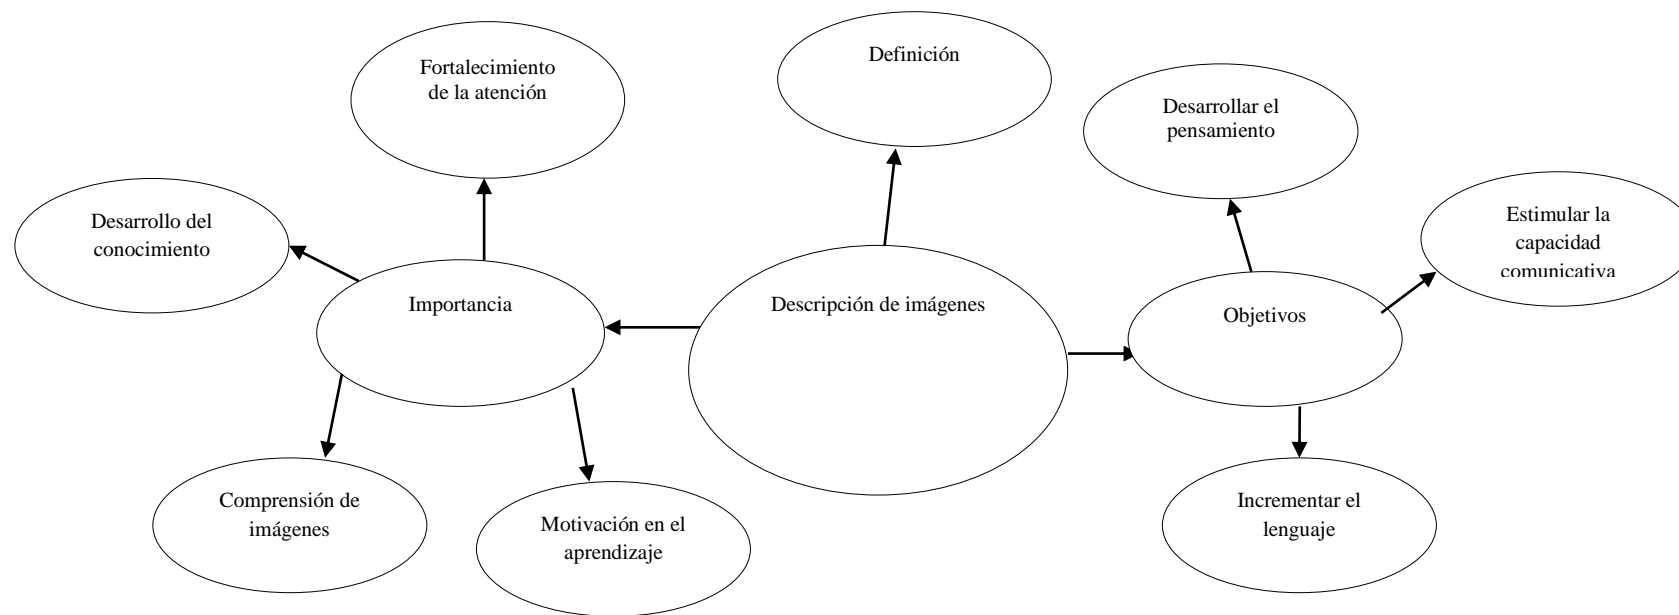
Definición

Fortalecimiento de la atención

Desarrollar el pensamiento

Desarrollo del conocimiento

Estimular la capacidad comunicativa

Importancia

Descripción de imágenes

Objetivos

Comprensión de imágenes

Motivación en el aprendizaje

Incrementar el lenguaje